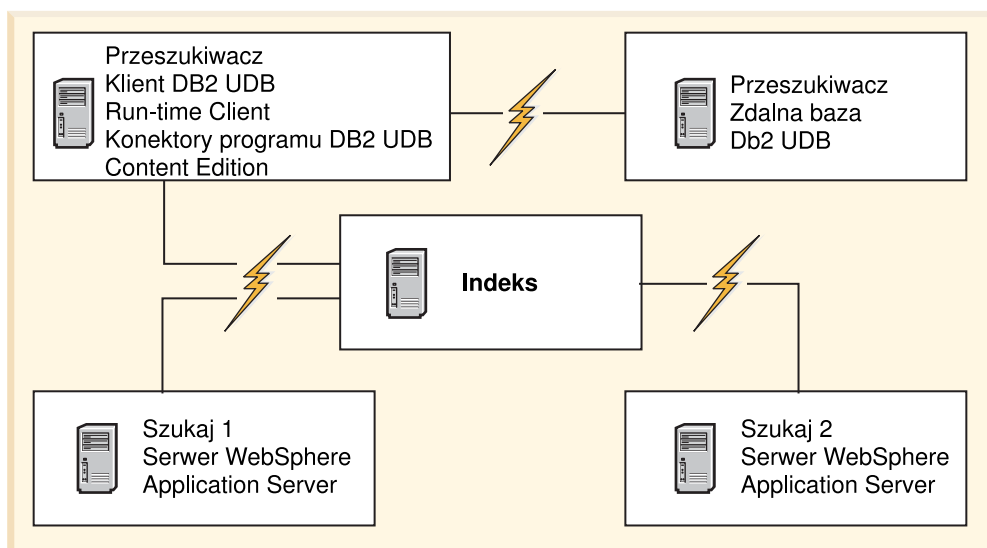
Przeszukiwacz
Klient DB2 UDB
Run-time Client
Konektory programu DB2 UDB
Content Edition

Przeszukiwacz
Zdalna baza
Db2 UDB

Indeks

Szukaj 1
Serwer WebSphere
Application Server

Szukaj 2
Serwer WebSphere
Application Server